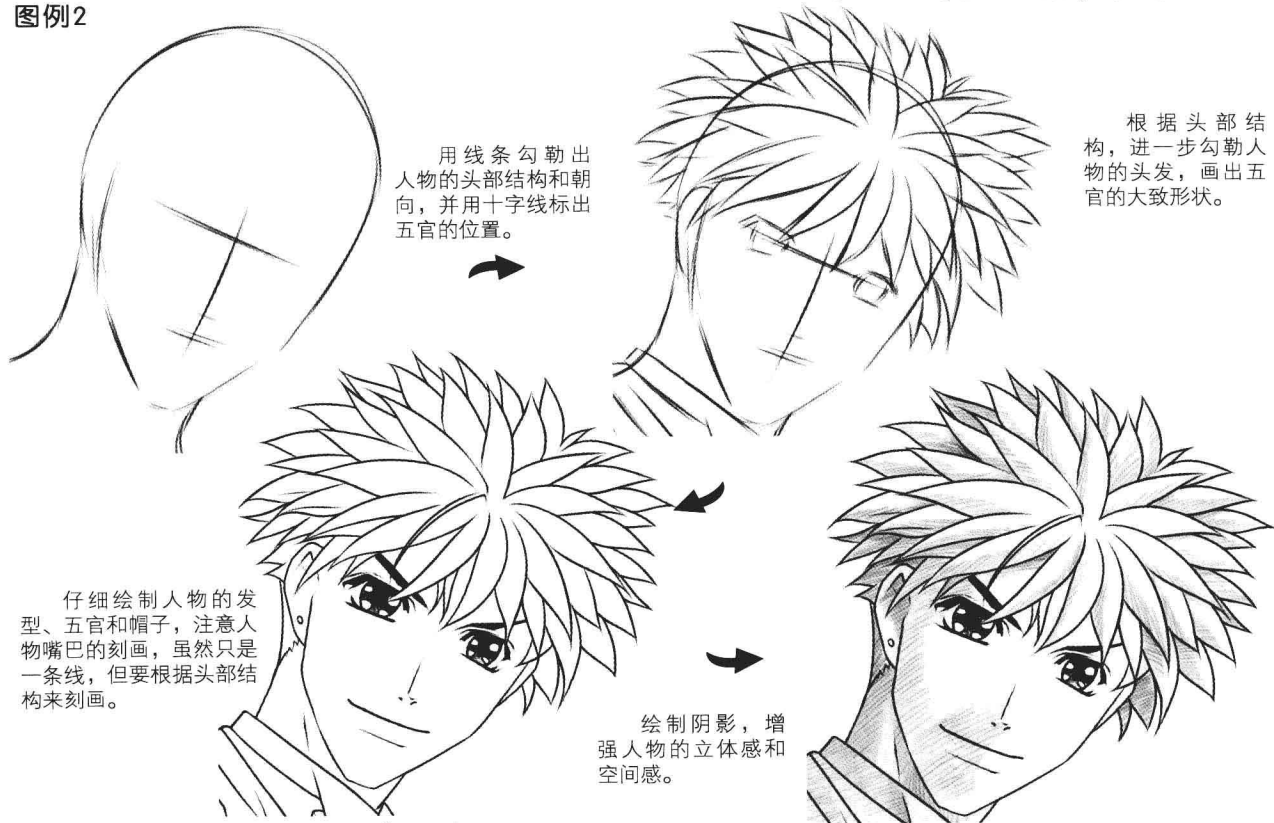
图例2

用线条勾勒出人物的头部结构和朝向，并用十字线标出五官的位置。

根据头部结构，进一步勾勒人物的头发，画出五官的大致形状。

仔细绘制人物的发型、五官和帽子，注意人物嘴巴的刻画，虽然只是一条线，但要根据头部结构来刻画。

绘制阴影，增强人物的立体感和空间感。